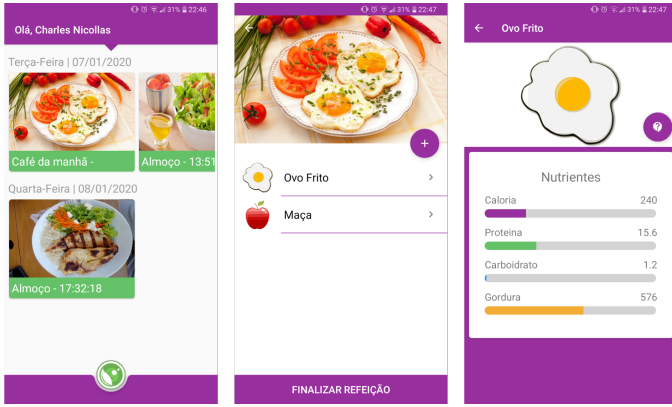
31% 22:46

Olá, Charles Nicollas

Terça-Feira | 07/01/2020

Café da manhã -

Almoço - 13:51

Quarta-Feira | 08/01/2020

Almoço - 17:32:18

31% 22:47

+

Ovo Frito

Maça

FINALIZAR REFEIÇÃO

31% 22:47

Ovo Frito

?

Nutrientes

Caloria 240

Proteína 15.6

Carboidrato 1.2

Gordura 576